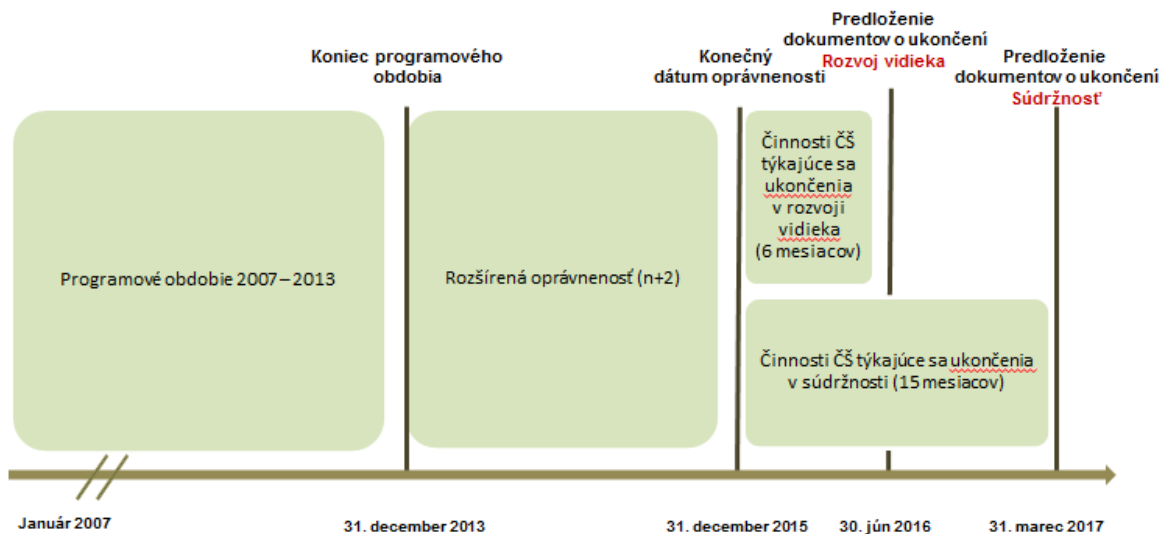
Koniec programového obdobia

Konečný dátum oprávnenosti

Predloženie dokumentov o ukončení Rozvoj vidieka

Predloženie dokumentov o ukončení Súdržnosť

Programové obdobie 2007 – 2013

Rozšírená oprávnenosť (n+2)

Činnosti ČŠ týkajúce sa ukončenia v rozvoji vidieka (6 mesiacov)

Činnosti ČŠ týkajúce sa ukončenia v súdržnosti (15 mesiacov)

Január 2007

31. december 2013

31. december 2015

30. jún 2016

31. marec 2017